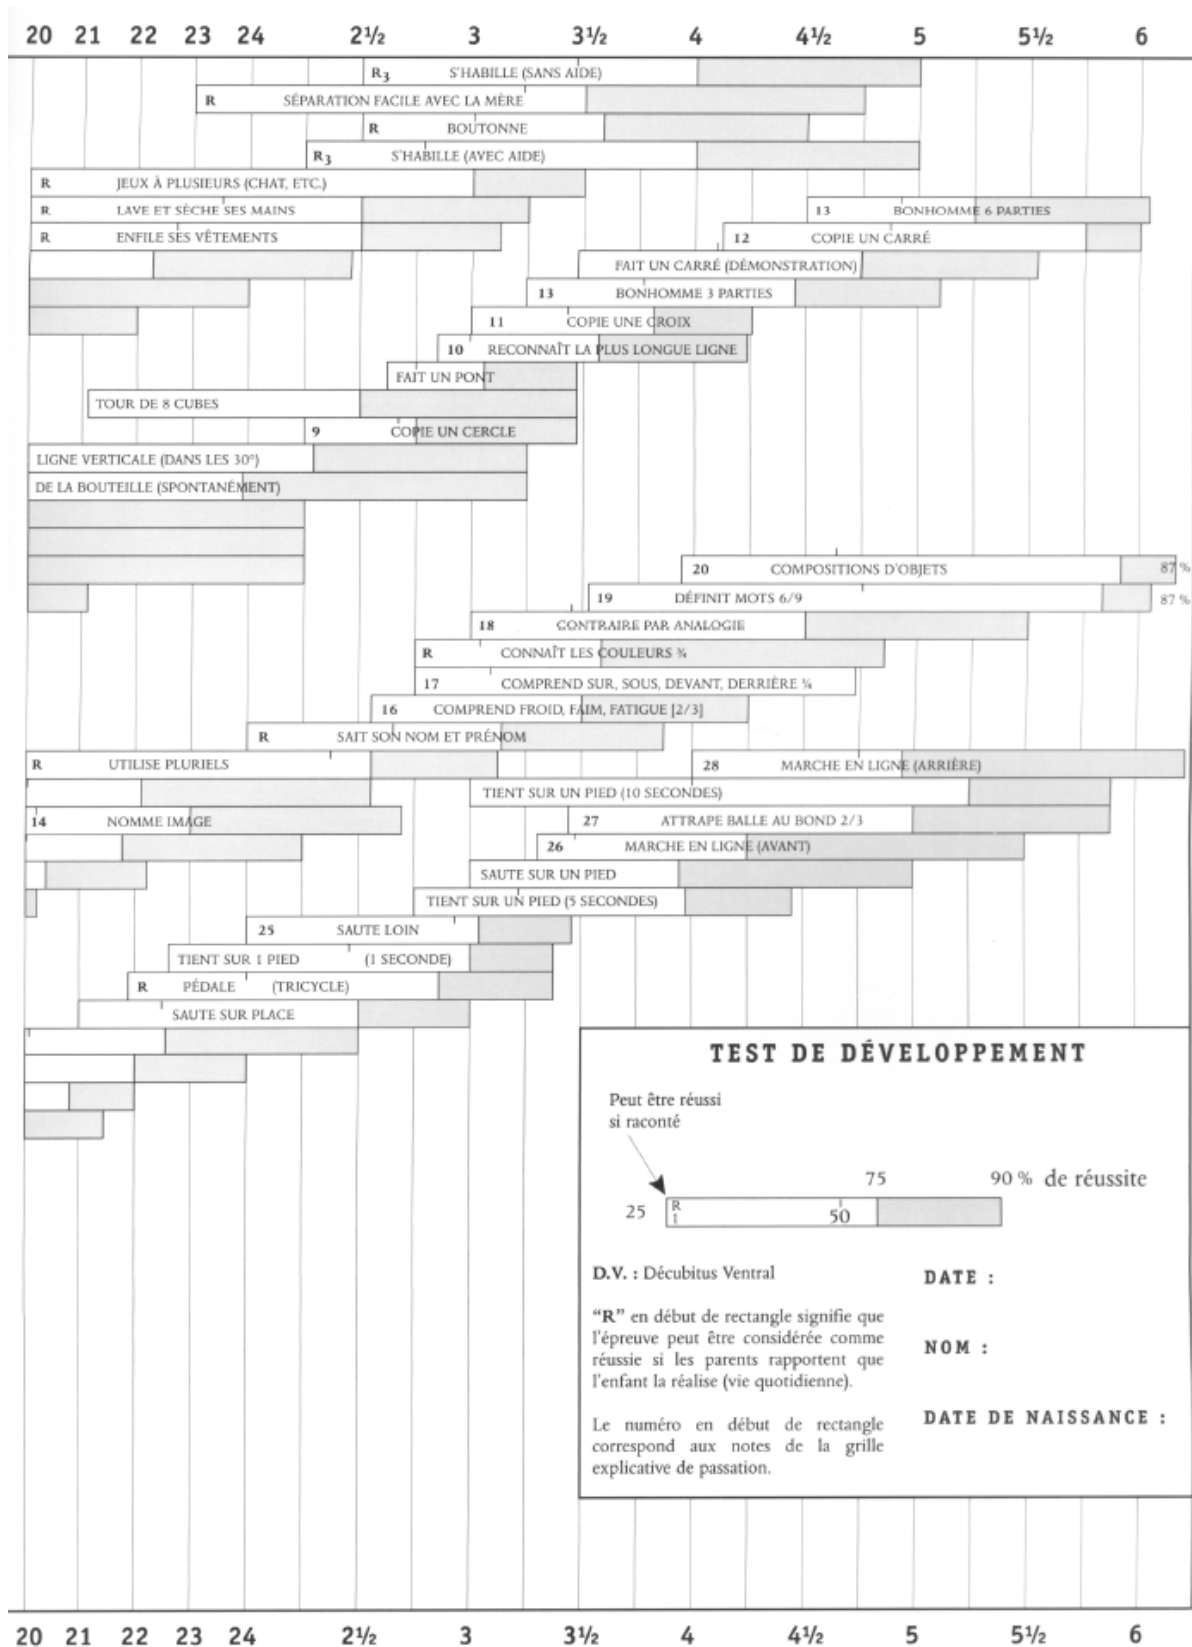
20 21 22 23 24 2½ 3 3½ 4 4½ 5 5½ 6

R3 S'HABILLE (SANS AIDE)
R SÉPARATION FACILE AVEC LA MÈRE
R BOUTONNE
R3 S'HABILLE (AVEC AIDE)
R JEUX À PLUSIEURS (CHAT, ETC.)
R LAVE ET SÈCHE SES MAINS
13 BONHOMME 6 PARTIES
R ENFILE SES VÊTEMENTS
12 COPIE UN CARRÉ
FAIT UN CARRÉ (DÉMONSTRATION)
13 BONHOMME 3 PARTIES
11 COPIE UNE CROIX
10 RECONNAÎT LA PLUS LONGUE LIGNE
FAIT UN PONT
TOUR DE 8 CUBES
9 COPIE UN CERCLE
LIGNE VERTICALE (DANS LES 30°)
DE LA BOUTEILLE (SPONTANÉMENT)

20 COMPOSITIONS D'OBJETS 87 %
19 DÉFINIT MOTS 6/9 87 %
18 CONTRAIRE PAR ANALOGIE
R CONNAÎT LES COULEURS ¾
17 COMPREND SUR, SOUS, DEVANT, DERRIÈRE ¾
16 COMPREND FROID, FAIM, FATIGUE [2/3]
R SAIT SON NOM ET PRÉNOM
R UTILISE PLURIELS
28 MARCHE EN LIGNE (ARRIÈRE)
TIENT SUR UN PIED (10 SECONDES)
14 NOMME IMAGE
27 ATTRAPE BALLE AU BOND 2/3
26 MARCHE EN LIGNE (AVANT)
SAUTE SUR UN PIED
TIENT SUR UN PIED (5 SECONDES)
25 SAUTE LOIN
TIENT SUR 1 PIED (1 SECONDE)
R PÉDALE (TRICYCLE)
SAUTE SUR PLACE

TEST DE DÉVELOPPEMENT

Peut être réussi si raconté

75 90 % de réussite
25 R 1 50

D.V. : Décubitus Ventral

"R" en début de rectangle signifie que l'épreuve peut être considérée comme réussie si les parents rapportent que l'enfant la réalise (vie quotidienne).

Le numéro en début de rectangle correspond aux notes de la grille explicative de passation.

DATE :

NOM :

DATE DE NAISSANCE :

20 21 22 23 24 2½ 3 3½ 4 4½ 5 5½ 6